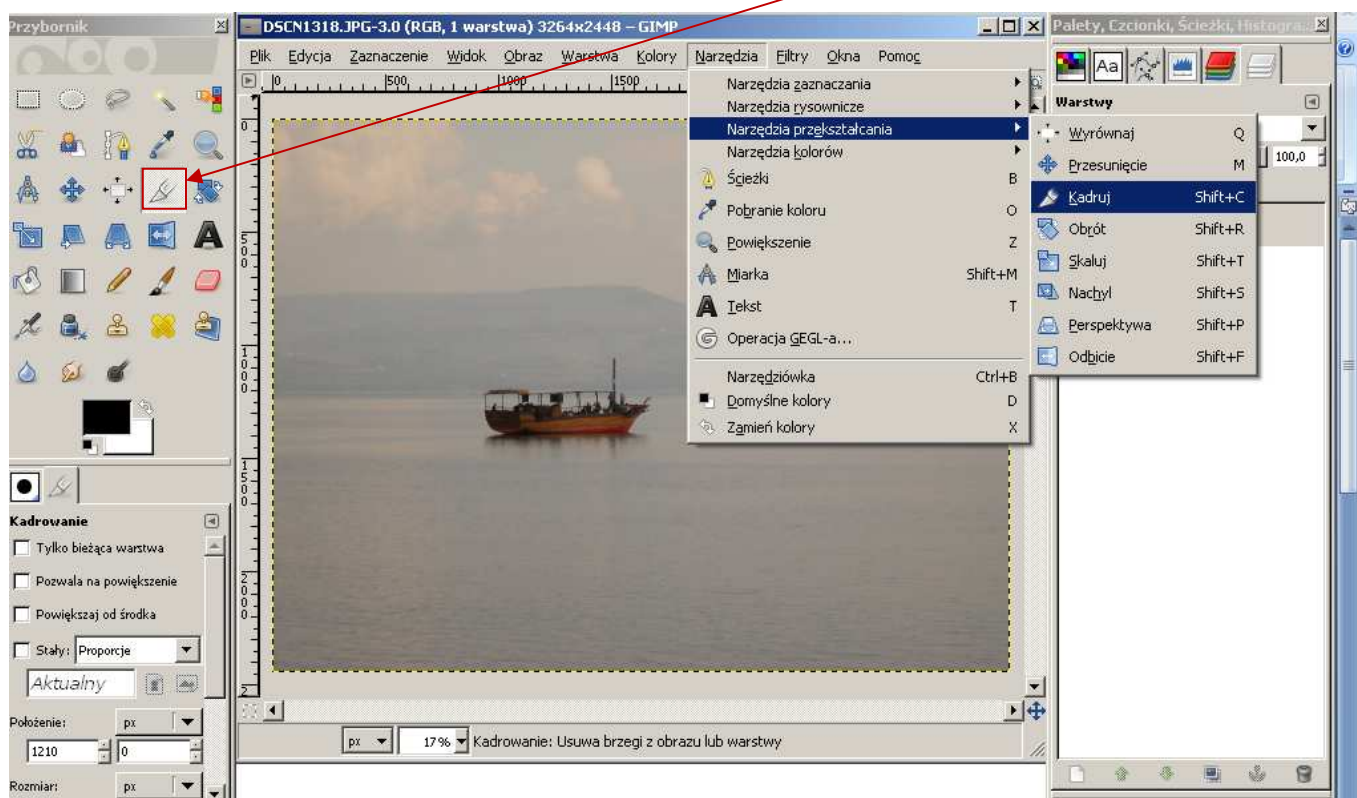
Przybornik

DSCN1318.JPG-3.0 (RGB, 1 warstwa) 3264x2448 – GIMP

Plik Edycja Zaznaczenie Widok Obraz Warstwa Kolory Narzędzia Filtry Okna Pomoc

0 500 1000 1500

Narzędzia zaznaczania
Narzędzia rysownicze
Narzędzia przekształcania
Narzędzia kolorów
Ścieżki B
Pobranie koloru O
Powiększenie Z
Miarka Shift+M
Tekst T
Operacja GEGL-a...
Narzędziówka Ctrl+B
Domyślne kolory D
Zamień kolory X

Wyrównaj Q
Przesunięcie M
Kadruj Shift+C
Obrót Shift+R
Skaluj Shift+T
Nachyl Shift+S
Perspektywa Shift+P
Odbicie Shift+F

Palety, Czcionki, Ścieżki, Histogra...

Warstwy

100,0

Kadrowanie
Tylko bieżąca warstwa
Pozwala na powiększenie
Powiększaj od środka
Stały: Proporcje
Aktualny
Położenie: px
1210 0
Rozmiar: px

px 17% Kadrowanie: Usuwa brzegi z obrazu lub warstwy